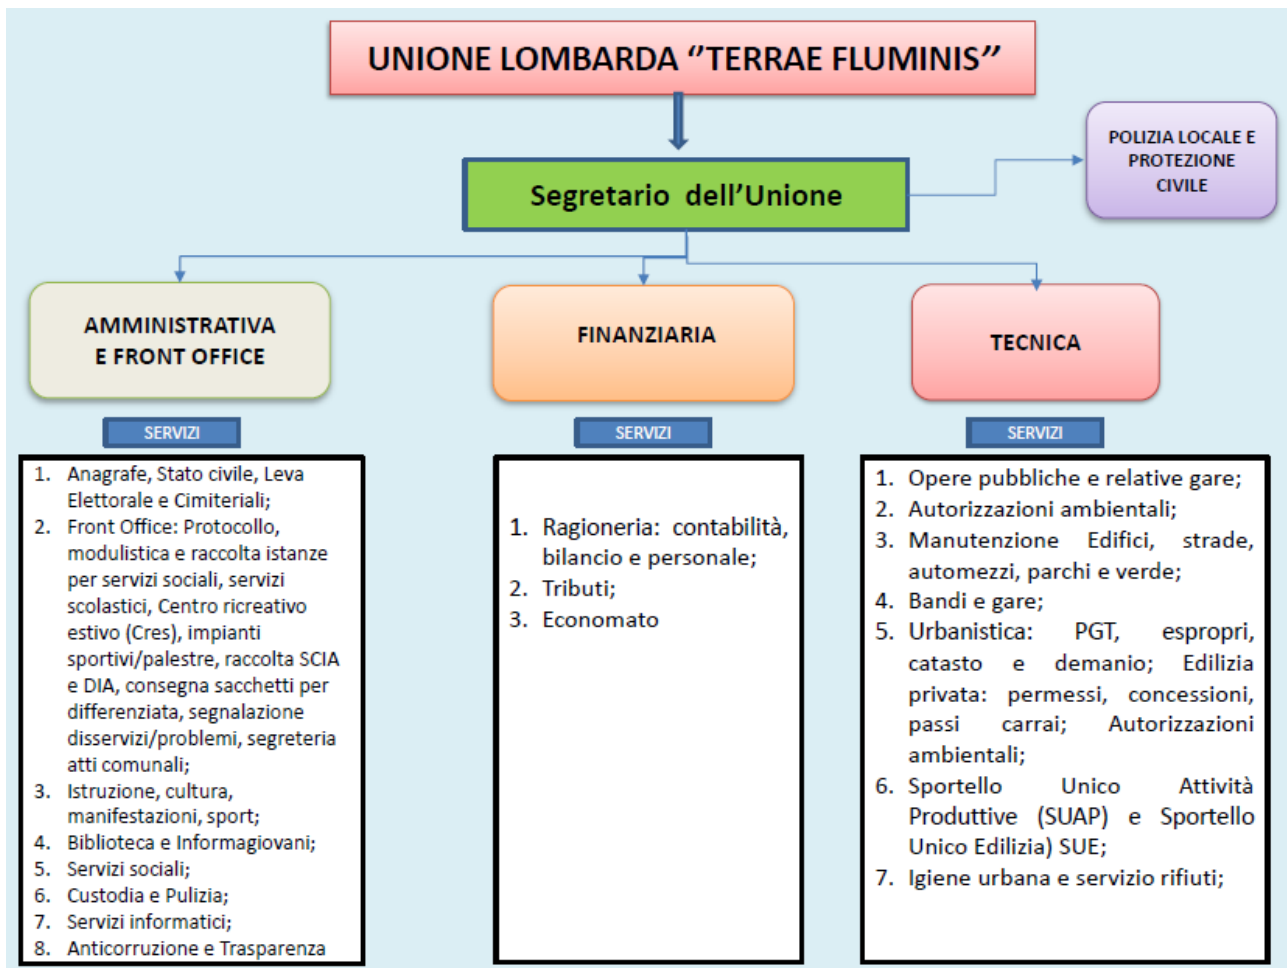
UNIONE LOMBARDA "TERRAE FLUMINIS"

Segretario dell'Unione

POLIZIA LOCALE E PROTEZIONE CIVILE

AMMINISTRATIVA E FRONT OFFICE

SERVIZI

1. Anagrafe, Stato civile, Leva Elettorale e Cimiteriali;
2. Front Office: Protocollo, modulistica e raccolta istanze per servizi sociali, servizi scolastici, Centro ricreativo estivo (Cres), impianti sportivi/palestre, raccolta SCIA e DIA, consegna sacchetti per differenziata, segnalazione disservizi/problemi, segreteria atti comunali;
3. Istruzione, cultura, manifestazioni, sport;
4. Biblioteca e Informagiovani;
5. Servizi sociali;
6. Custodia e Pulizia;
7. Servizi informatici;
8. Anticorruzione e Trasparenza

FINANZIARIA

SERVIZI

1. Ragioneria: contabilità, bilancio e personale;
2. Tributi;
3. Economato

TECNICA

SERVIZI

1. Opere pubbliche e relative gare;
2. Autorizzazioni ambientali;
3. Manutenzione Edifici, strade, automezzi, parchi e verde;
4. Bandi e gare;
5. Urbanistica: PGT, espropri, catasto e demanio; Edilizia privata: permessi, concessioni, passi carrai; Autorizzazioni ambientali;
6. Sportello Unico Attività Produttive (SUAP) e Sportello Unico Edilizia) SUE;
7. Igiene urbana e servizio rifiuti;